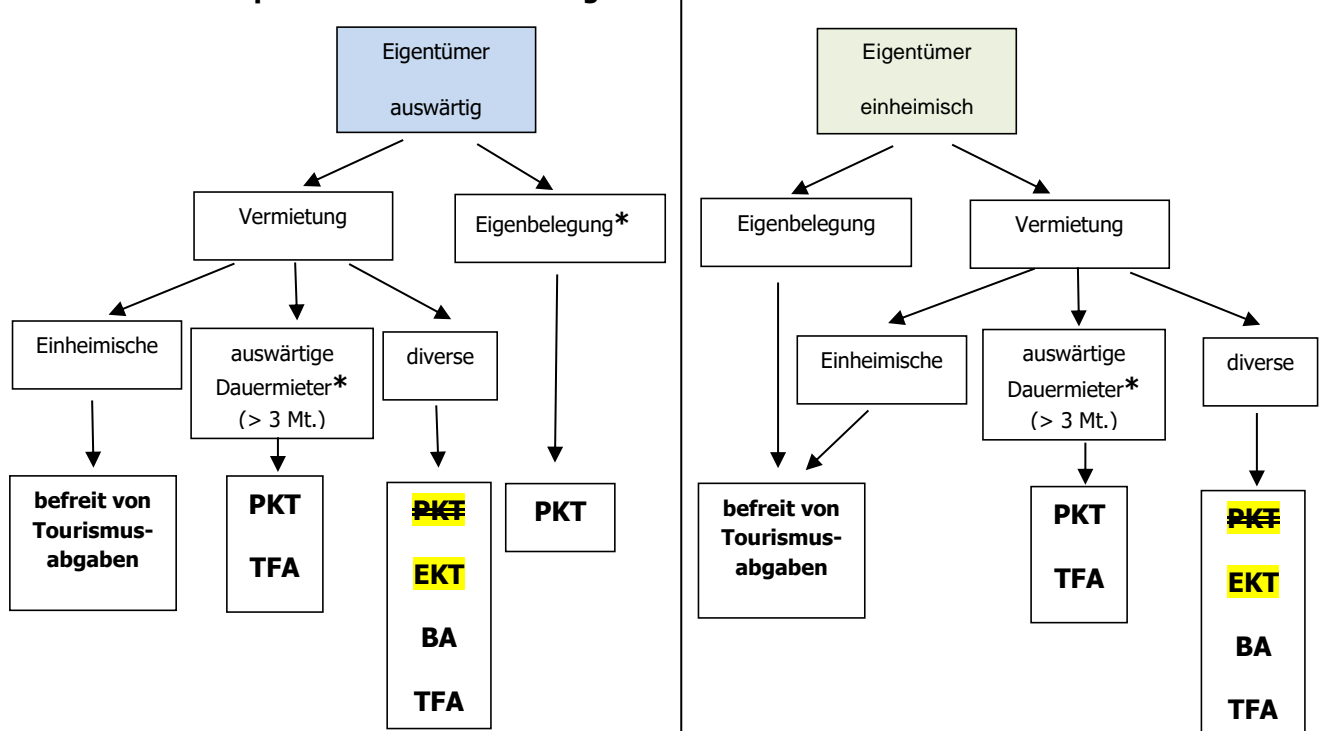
Eigentümer auswärtig

Vermietung

Eigenbelegung*

Einheimische

auswärtige Dauermieter* (> 3 Mt.)

diverse

befreit von Tourismusabgaben

PKT

TFA

~~PKT~~

EKT

BA

TFA

PKT

Eigentümer einheimisch

Eigenbelegung

Vermietung

Einheimische

auswärtige Dauermieter* (> 3 Mt.)

diverse

befreit von Tourismusabgaben

PKT

TFA

~~PKT~~

EKT

BA

TFA